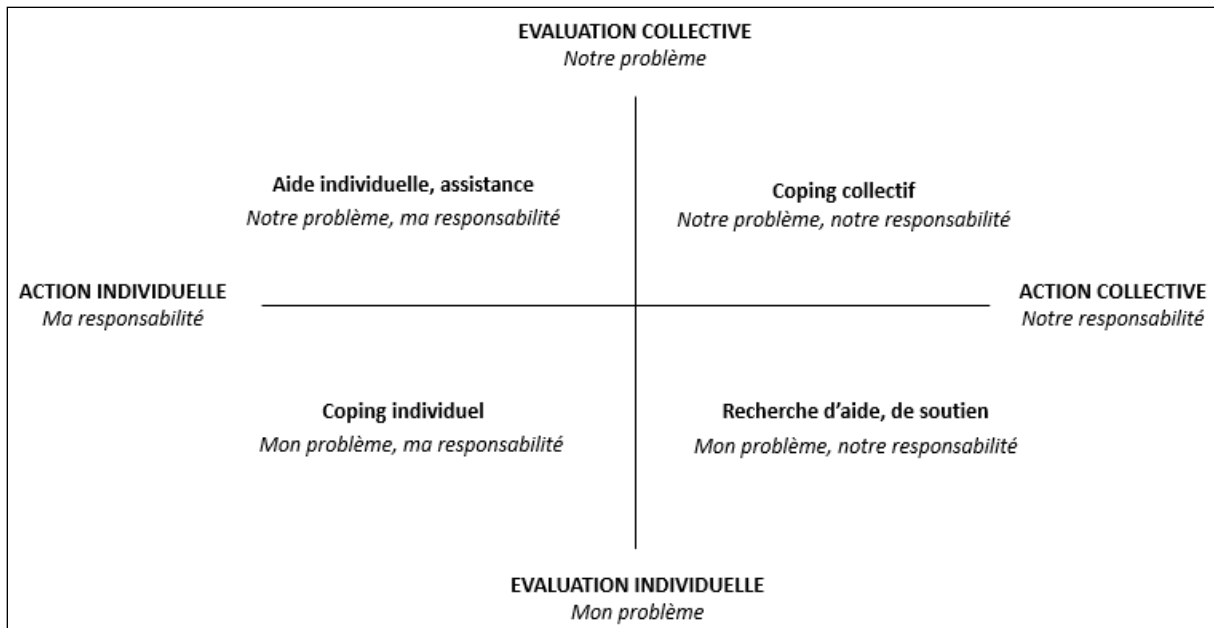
**EVALUATION COLLECTIVE**
*Notre problème*

**Aide individuelle, assistance**
*Notre problème, ma responsabilité*

**Coping collectif**
*Notre problème, notre responsabilité*

**ACTION INDIVIDUELLE**
*Ma responsabilité*

**ACTION COLLECTIVE**
*Notre responsabilité*

**Coping individuel**
*Mon problème, ma responsabilité*

**Recherche d'aide, de soutien**
*Mon problème, notre responsabilité*

**EVALUATION INDIVIDUELLE**
*Mon problème*